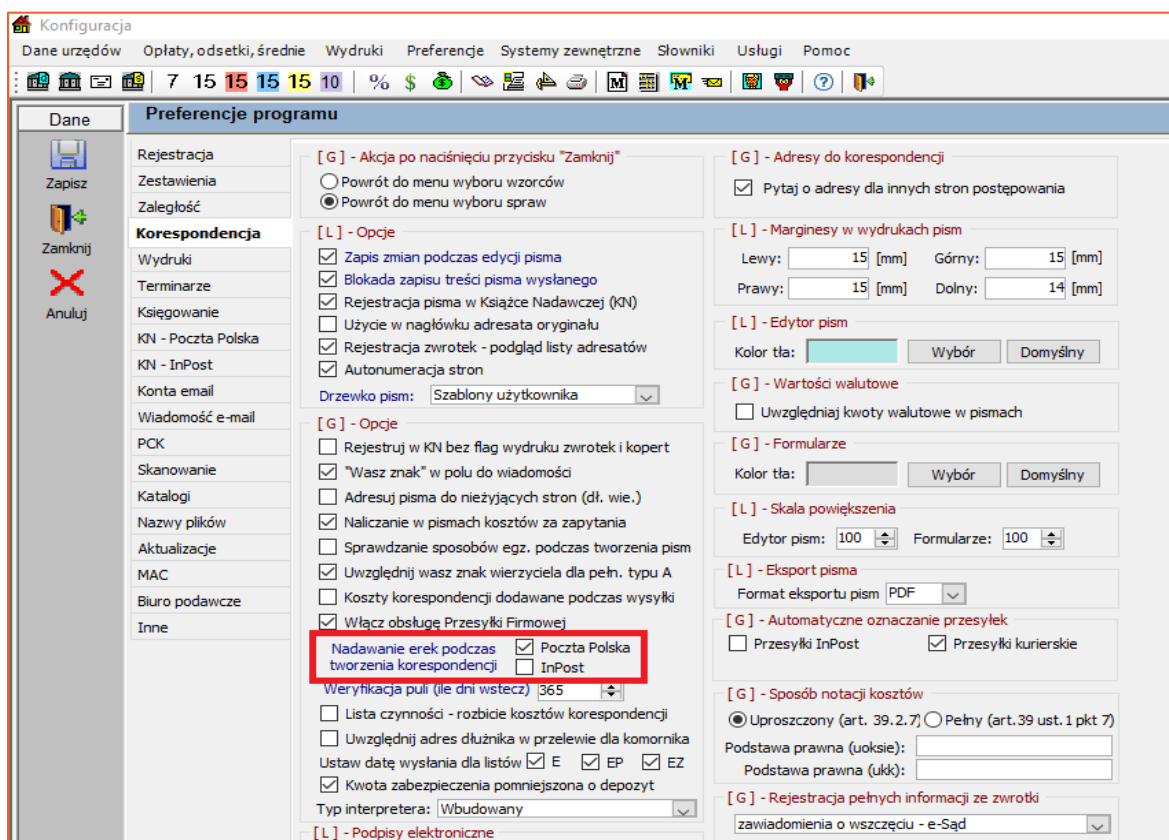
Konfiguracja

Dane urzędów Opłaty, odsetki, średnie Wydruki Preferencje Systemy zewnętrzne Słowniki Usługi Pomoc

7 15 15 15 15 10 % $

Dane

Zapisz

Zamknij

Anuluj

Preferencje programu

Rejestracja
Zestawienia
Zaległość
Korespondencja
Wydruki
Terminarze
Księgowanie
KN - Poczta Polska
KN - InPost
Konta email
Wiadomość e-mail
PCK
Skanowanie
Katalogi
Nazwy plików
Aktualizacje
MAC
Biuro podawcze
Inne

[ G ] - Akcja po naciśnięciu przycisku "Zamknij"
Powrót do menu wyboru wzorców
Powrót do menu wyboru spraw

[ L ] - Opcje
Zapis zmian podczas edycji pisma
Blokada zapisu treści pisma wysłanego
Rejestracja pisma w Książce Nadawczej (KN)
Użycie w nagłówku adresata oryginału
Rejestracja zwrotek - podgląd listy adresatów
Autonumeracja stron
Drzewko pism: Szablony użytkownika

[ G ] - Opcje
Rejestruj w KN bez flag wydruku zwrotek i kopert
"Wasz znak" w polu do wiadomości
Adresuj pisma do nieżyjących stron (dł. wie.)
Naliczanie w pismach kosztów za zapytania
Sprawdzanie sposobów egz. podczas tworzenia pism
Uwzględnij wasz znak wierzyciela dla pełn. typu A
Koszty korespondencji dodawane podczas wysyłki
Włącz obsługę Przesyłki Firmowej
Nadawanie erek podczas tworzenia korespondencji
Poczta Polska
InPost
Weryfikacja puli (ile dni wstecz) 365
Lista czynności - rozbicie kosztów korespondencji
Uwzględnij adres dłużnika w przelewie dla komornika
Ustaw datę wysłania dla listów E EP EZ
Kwota zabezpieczenia pomniejszona o depozyt
Typ interpretera: Wbudowany

[ L ] - Podpisy elektroniczne

[ G ] - Adresy do korespondencji
Pytaj o adresy dla innych stron postępowania

[ L ] - Marginesy w wydrukach pism
Lewy: 15 [mm] Górny: 15 [mm]
Prawy: 15 [mm] Dolny: 14 [mm]

[ L ] - Edytor pism
Kolor tła: Wybór Domyślny

[ G ] - Wartości walutowe
Uwzględniaj kwoty walutowe w pismach

[ G ] - Formularze
Kolor tła: Wybór Domyślny

[ L ] - Skala powiększenia
Edytor pism: 100 Formularze: 100

[ L ] - Eksport pisma
Format eksportu pism PDF

[ G ] - Automatyczne oznaczanie przesyłek
Przesyłki InPost Przesyłki kurierskie

[ G ] - Sposób notacji kosztów
Uproszczony (art. 39.2.7) Pełny (art.39 ust.1 pkt 7)
Podstawa prawna (uoksie):
Podstawa prawna (ukk):

[ G ] - Rejestracja pełnych informacji ze zwrotki
zawiadomienia o wszczęciu - e-Sąd